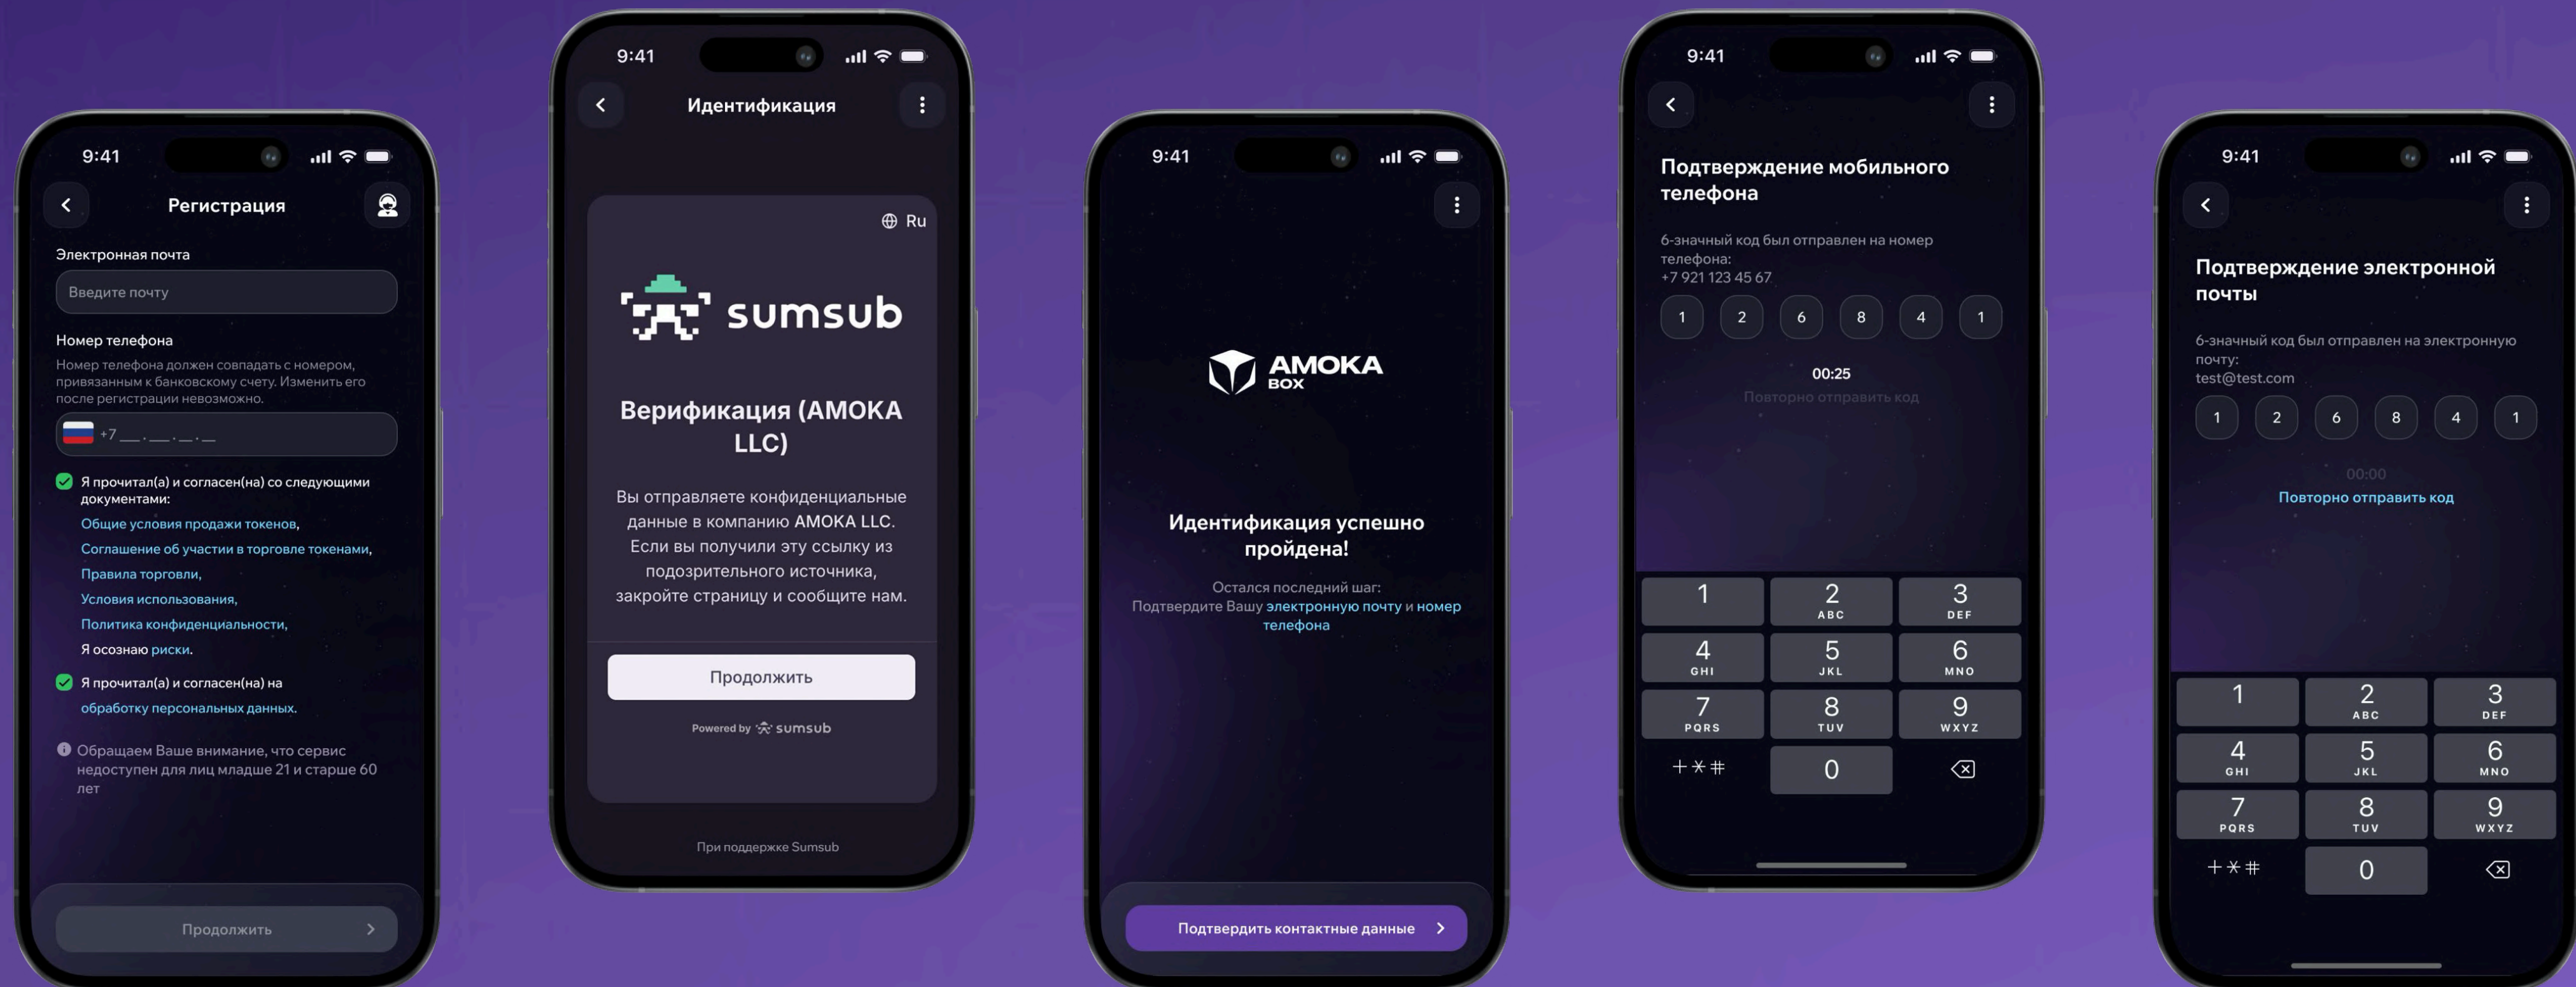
9:41

Регистрация

Электронная почта

Введите почту

Номер телефона

Номер телефона должен совпадать с номером, привязанным к банковскому счету. Изменить его после регистрации невозможно.

+7 ___ - ___ - __ - __

Я прочитал(а) и согласен(на) со следующими документами:

Общие условия продажи токенов,

Соглашение об участии в торговле токенами,

Правила торговли,

Условия использования,

Политика конфиденциальности,

Я осознаю риски.

Я прочитал(а) и согласен(на) на обработку персональных данных.

Обращаем Ваше внимание, что сервис недоступен для лиц младше 21 и старше 60 лет

Продолжить

9:41

Идентификация

Ru

sumsub

Верификация (AMOKA LLC)

Вы отправляете конфиденциальные данные в компанию AMOKA LLC. Если вы получили эту ссылку из подозрительного источника, закройте страницу и сообщите нам.

Продолжить

Powered by sumsub

При поддержке Sumsub

9:41

AMOKA BOX

Идентификация успешно пройдена!

Остался последний шаг:
Подтвердите Вашу электронную почту и номер телефона

Подтвердить контактные данные

9:41

Подтверждение мобильного телефона

6-значный код был отправлен на номер телефона:
+7 921 123 45 67

1 2 6 8 4 1

00:25

Повторно отправить код

| 1 | 2 ABC | 3 DEF |
|---|---|---|
| 4 GHI | 5 JKL | 6 MNO |
| 7 PQRS | 8 TUV | 9 WXYZ |
| + * # | 0 | |

9:41

Подтверждение электронной почты

6-значный код был отправлен на электронную почту:
test@test.com

1 2 6 8 4 1

00:00

Повторно отправить код

| 1 | 2 ABC | 3 DEF |
|---|---|---|
| 4 GHI | 5 JKL | 6 MNO |
| 7 PQRS | 8 TUV | 9 WXYZ |
| + * # | 0 | |